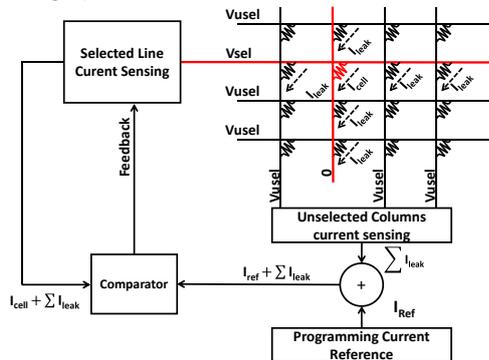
Vusel

Vsel

Vusel

Vusel

Selected Line Current Sensing

$I_{leak}$

$I_{leak}$

$I_{cell}$

$I_{leak}$

$I_{leak}$

$I_{leak}$

Feedback

Vusel

0

Vusel

Vusel

Unselected Columns current sensing

$\sum I_{leak}$

$I_{cell} + \sum I_{leak}$

Comparator

$I_{ref} + \sum I_{leak}$

+

$I_{Ref}$

Programming Current Reference